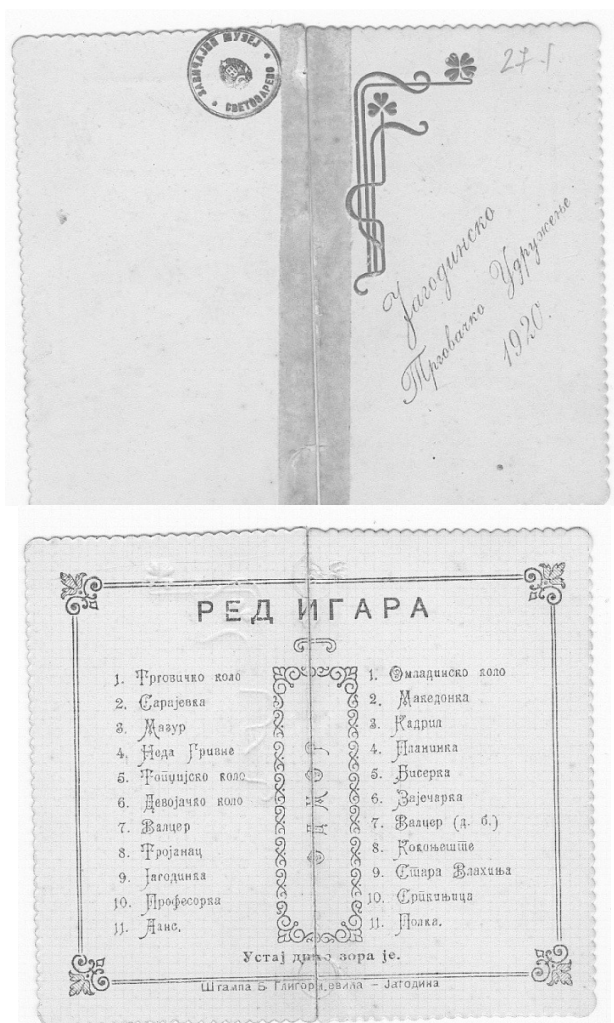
ЗАВИЧАЈНИ МУЗЕЈ СВЕТОЗАРЕВО

27-1

Јагодинско Трговачко Удружење 1920.

РЕД ИГАРА

1. Трговичко коло
2. Сарајевка
3. Мазур
4. Неда Гривне
5. Топчидерско коло
6. Девојачко коло
7. Валцер
8. Тројанац
9. Јагодинка
10. Професорка
11. Ланс.

1. Омладинско коло
2. Македонка
3. Кадрил
4. Планинка
5. Бисерка
6. Зајечарка
7. Валцер (д. б.)
8. Кокоњеште
9. Стара Влахиња
10. Српкињица
11. Полка.

Устај ди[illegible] зора је.

Штампа Б. Глигор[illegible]евића – Јагодина